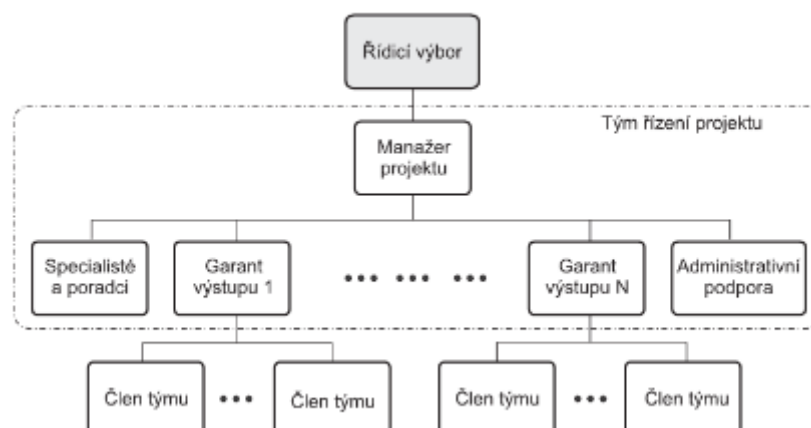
Řídicí výbor

Tým řízení projektu

Manažer projektu

Specialisté a poradci

Garant výstupu 1

••• ••• •••

Garant výstupu N

Administrativní podpora

Člen týmu

•••

Člen týmu

Člen týmu

•••

Člen týmu